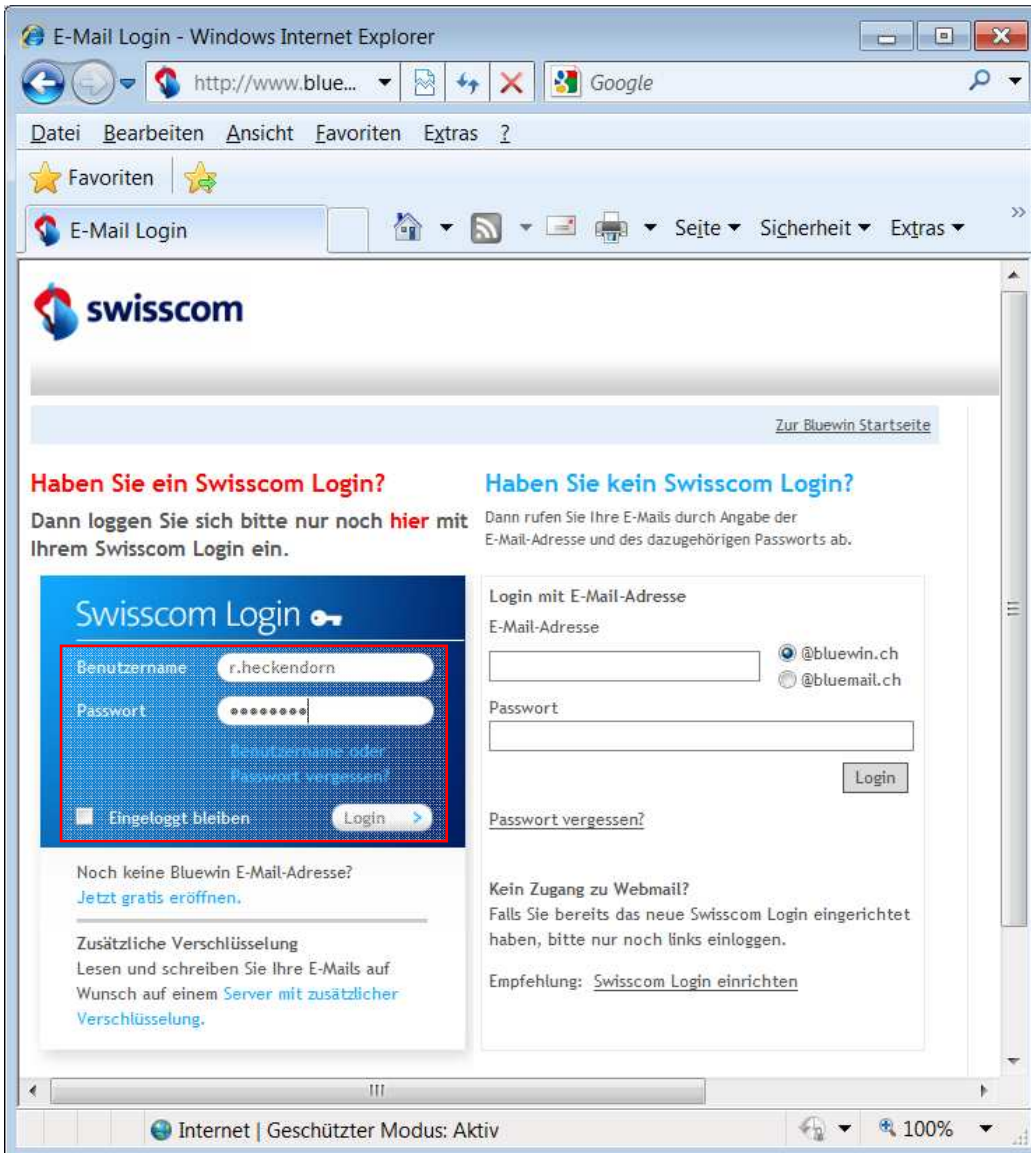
E-Mail Login - Windows Internet Explorer

http://www.blue...

Google

Datei Bearbeiten Ansicht Favoriten Extras ?

Favoriten

E-Mail Login

Seite ▾ Sicherheit ▾ Extras ▾

swisscom

Zur Bluewin Startseite

Haben Sie ein Swisscom Login?

Dann loggen Sie sich bitte nur noch hier mit Ihrem Swisscom Login ein.

Swisscom Login

Benutzername r.heckendorn

Passwort ••••••••

Benutzername oder Passwort vergessen?

Eingeloggt bleiben

Login

Noch keine Bluewin E-Mail-Adresse?
Jetzt gratis eröffnen.

Zusätzliche Verschlüsselung
Lesen und schreiben Sie Ihre E-Mails auf Wunsch auf einem Server mit zusätzlicher Verschlüsselung.

Haben Sie kein Swisscom Login?

Dann rufen Sie Ihre E-Mails durch Angabe der E-Mail-Adresse und des dazugehörigen Passworts ab.

Login mit E-Mail-Adresse

E-Mail-Adresse

@bluewin.ch

@bluemail.ch

Passwort

Login

Passwort vergessen?

Kein Zugang zu Webmail?
Falls Sie bereits das neue Swisscom Login eingerichtet haben, bitte nur noch links einloggen.

Empfehlung: Swisscom Login einrichten

III

Internet | Geschützter Modus: Aktiv

100%